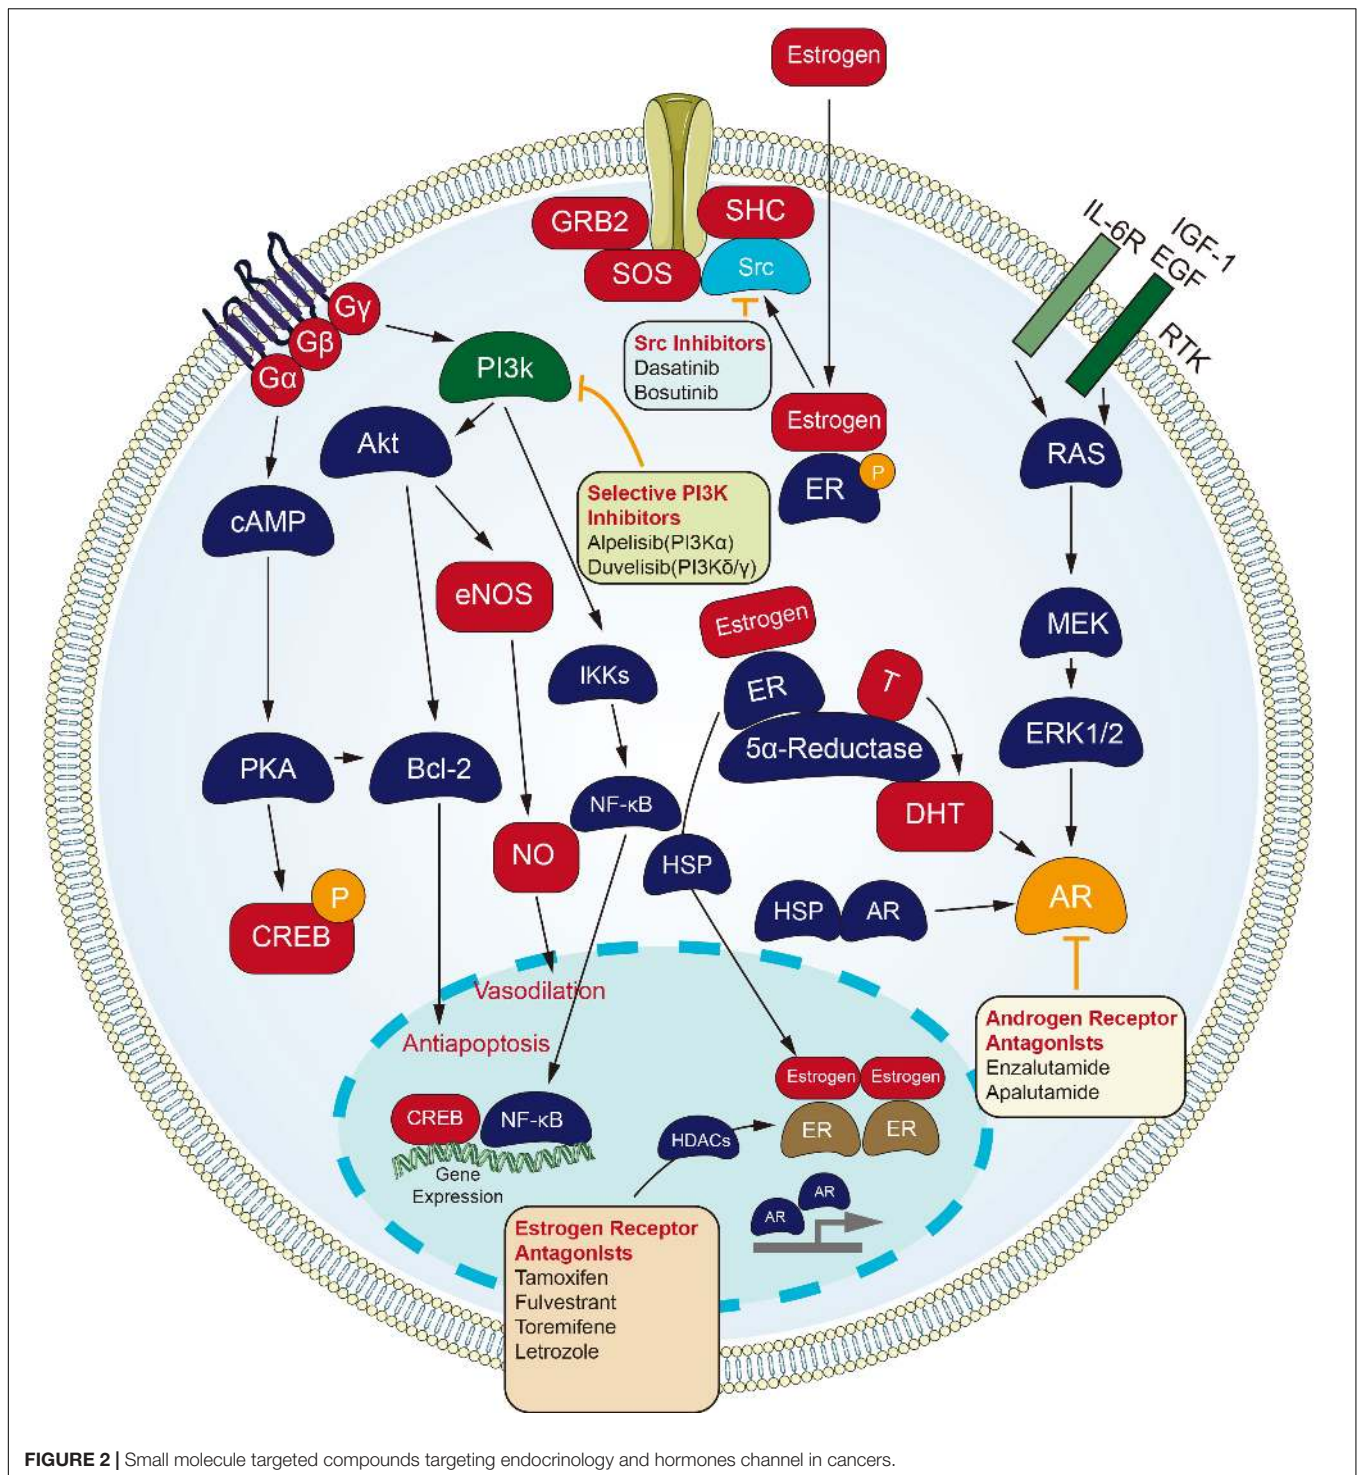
Estrogen

GRB2

SHC

SOS

Src

Src Inhibitors
Dasatinib
Bosutinib

IL-6R

IGF-1

EGF

RTK

Gγ

Gβ

Gα

PI3k

Akt

Estrogen

ER

P

RAS

cAMP

Selective PI3K Inhibitors
Alpelisib(PI3Kα)
Duvelisib(PI3Kδ/γ)

eNOS

Estrogen

MEK

IKKs

ER

T

ERK1/2

PKA

Bcl-2

5α-Reductase

NF-κB

DHT

NO

HSP

HSP

AR

AR

P

CREB

Vasodilation

Antiapoptosis

Androgen Receptor Antagonists
Enzalutamide
Apalutamide

Estrogen

Estrogen

CREB

NF-κB

HDACs

ER

ER

Gene Expression

AR

AR

Estrogen Receptor Antagonists
Tamoxifen
Fulvestrant
Toremifene
Letrozole

FIGURE 2 | Small molecule targeted compounds targeting endocrinology and hormones channel in cancers.